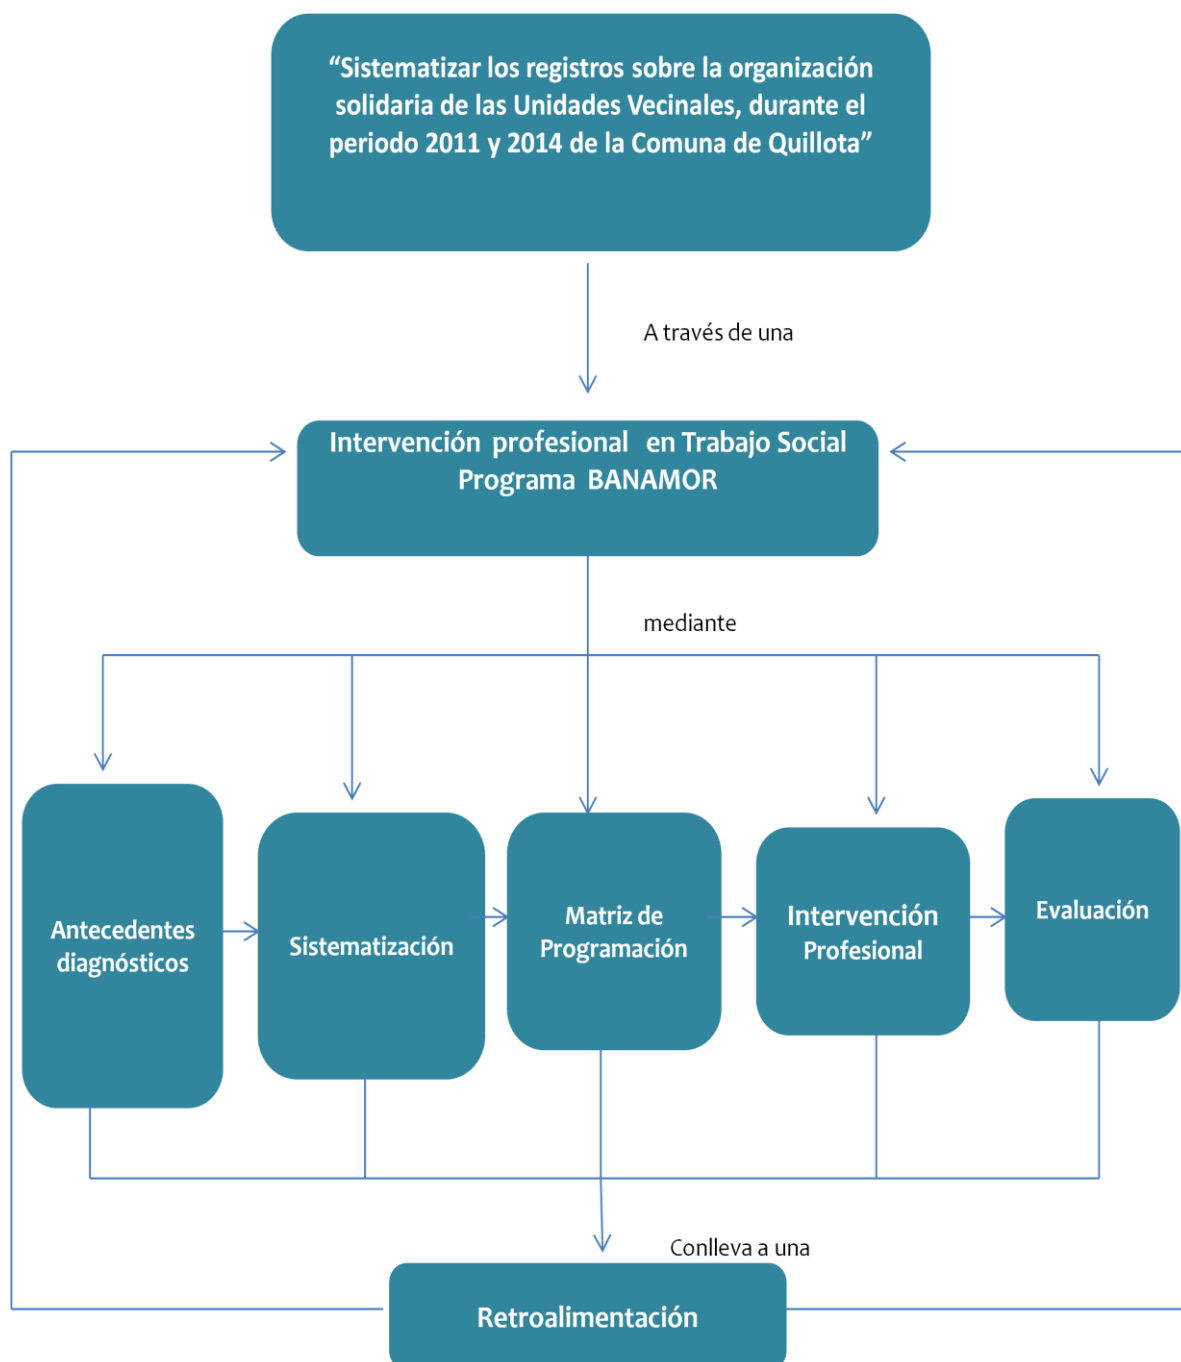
“Sistematizar los registros sobre la organización solidaria de las Unidades Vecinales, durante el periodo 2011 y 2014 de la Comuna de Quillota”

A través de una

Intervención profesional en Trabajo Social Programa BANAMOR

mediante

Antecedentes diagnósticos

Sistematización

Matriz de Programación

Intervención Profesional

Evaluación

Conlleva a una

Retroalimentación